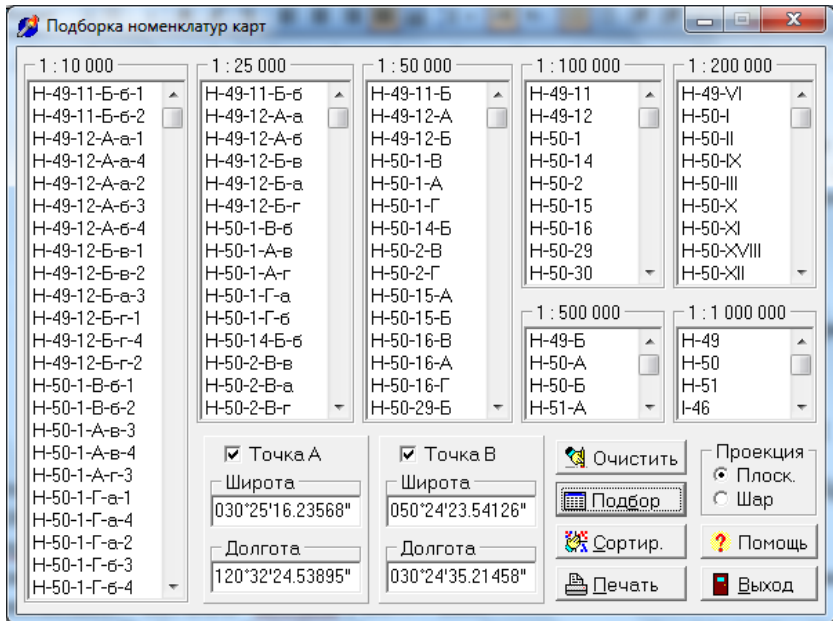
Подборка номенклатур карт

1 : 10 000
H-49-11-Б-б-1
H-49-11-Б-б-2
H-49-12-А-а-1
H-49-12-А-а-4
H-49-12-А-а-2
H-49-12-А-б-3
H-49-12-А-б-4
H-49-12-Б-в-1
H-49-12-Б-в-2
H-49-12-Б-а-3
H-49-12-Б-г-1
H-49-12-Б-г-4
H-49-12-Б-г-2
H-50-1-В-б-1
H-50-1-В-б-2
H-50-1-А-в-3
H-50-1-А-в-4
H-50-1-А-г-3
H-50-1-Г-а-1
H-50-1-Г-а-4
H-50-1-Г-а-2
H-50-1-Г-б-3
H-50-1-Г-б-4

1 : 25 000
H-49-11-Б-б
H-49-12-А-а
H-49-12-А-б
H-49-12-Б-в
H-49-12-Б-а
H-49-12-Б-г
H-50-1-В-б
H-50-1-А-в
H-50-1-А-г
H-50-1-Г-а
H-50-1-Г-б
H-50-14-Б-б
H-50-2-В-в
H-50-2-В-а
H-50-2-В-г

1 : 50 000
H-49-11-Б
H-49-12-А
H-49-12-Б
H-50-1-В
H-50-1-А
H-50-1-Г
H-50-14-Б
H-50-2-В
H-50-2-Г
H-50-15-А
H-50-15-Б
H-50-16-В
H-50-16-А
H-50-16-Г
H-50-29-Б

1 : 100 000
H-49-11
H-49-12
H-50-1
H-50-14
H-50-2
H-50-15
H-50-16
H-50-29
H-50-30

1 : 200 000
H-49-VI
H-50-I
H-50-II
H-50-IX
H-50-III
H-50-X
H-50-XI
H-50-XVIII
H-50-XII

1 : 500 000
H-49-Б
H-50-А
H-50-Б
H-51-А

1 : 1 000 000
H-49
H-50
H-51
I-46

Точка А
Широта
030°25'16.23568"
Долгота
120°32'24.53895"

Точка В
Широта
050°24'23.54126"
Долгота
030°24'35.21458"

Очистить
Подбор
Сортир.
Печать

Проекция
Плоск.
Шар

Помощь
Выход